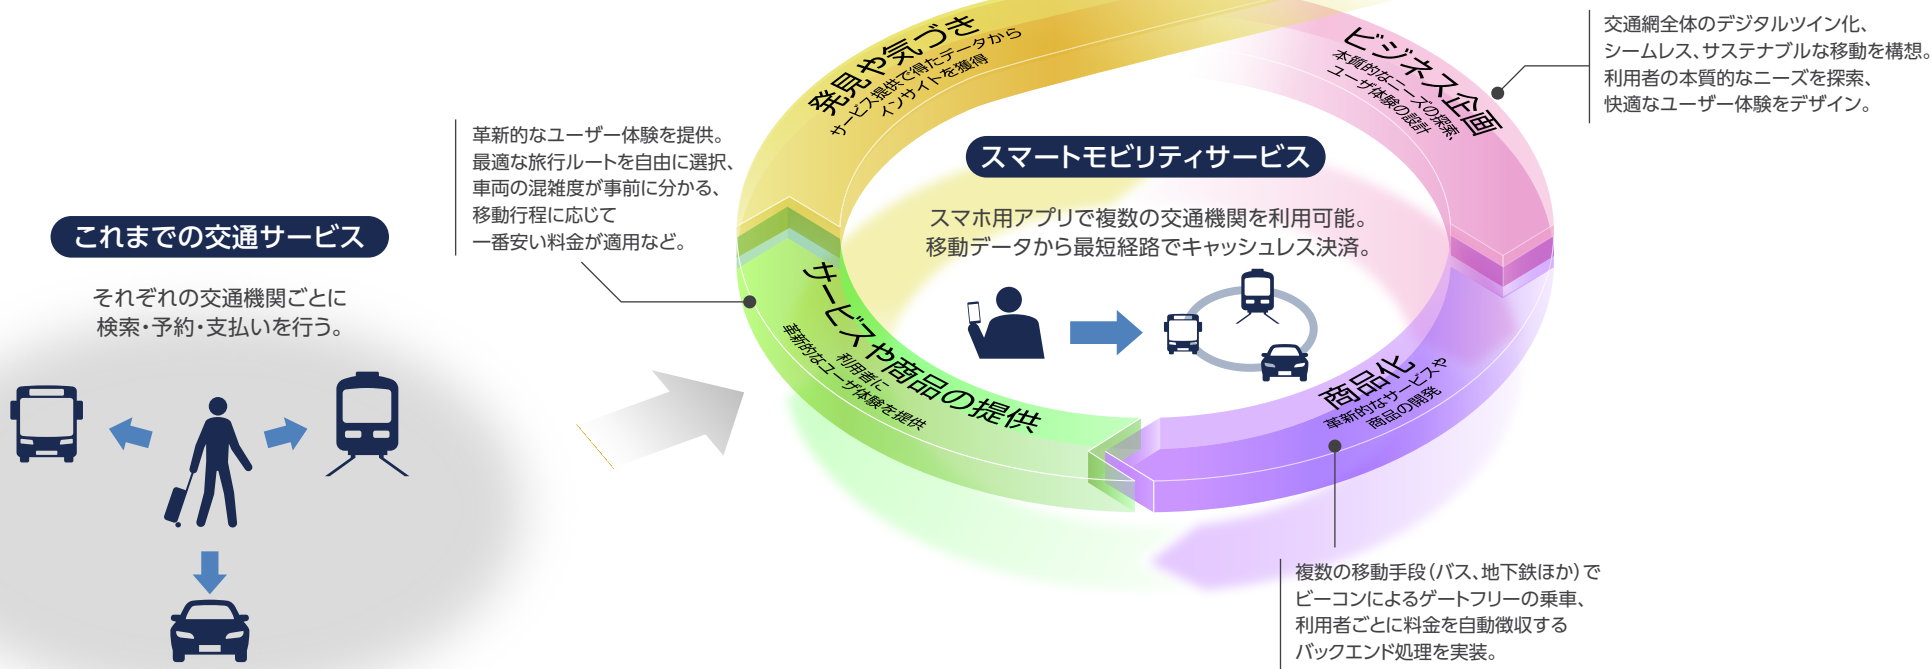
これまでの交通サービス

それぞれの交通機関ごとに
検索・予約・支払いを行う。

革新的なユーザー体験を提供。
最適な旅行ルートを自由に選択、
車両の混雑度が事前に分かる、
移動行程に応じて
一番安い料金が適用など。

発見や気づき
サービス提供で得たデータから
インサイトを獲得

ビジネス企画
本質的なニーズの探索、
ユーザ体験の設計

交通網全体のデジタルツイン化、
シームレス、サステナブルな移動を構想。
利用者の本質的なニーズを探索、
快適なユーザー体験をデザイン。

スマートモビリティサービス

スマホ用アプリで複数の交通機関を利用可能。
移動データから最短経路でキャッシュレス決済。

サービスや商品の提供
利用者に
革新的なユーザ体験を提供

商品化
革新的なサービスや
商品の開発

複数の移動手段（バス、地下鉄ほか）で
ビーコンによるゲートフリーの乗車、
利用者ごとに料金を自動徴収する
バックエンド処理を実装。